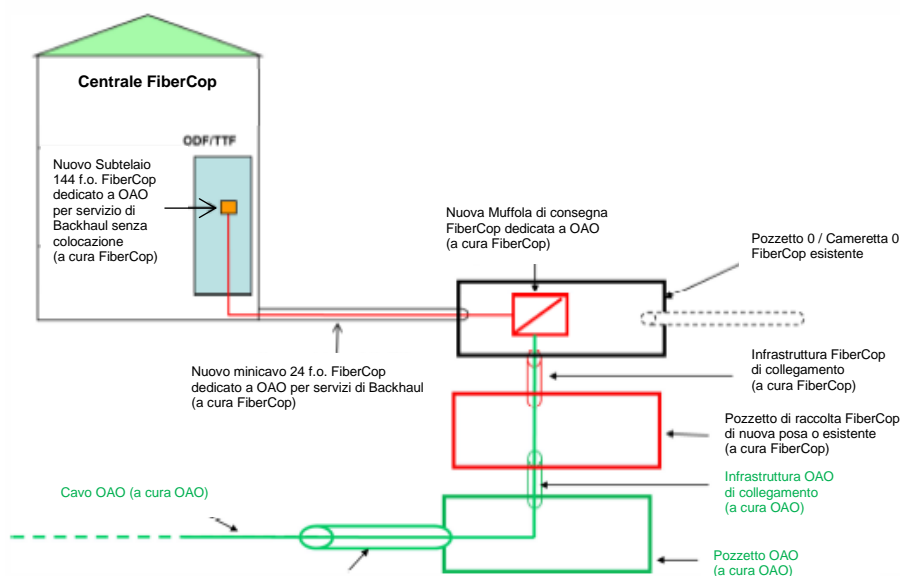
Centrale FiberCop

ODF/TTF

Nuovo Subtelaio 144 f.o. FiberCop dedicato a OAO per servizio di Backhaul senza colocazione (a cura FiberCop)

Nuova Muffola di consegna FiberCop dedicata a OAO (a cura FiberCop)

Pozzetto 0 / Cameretta 0 FiberCop esistente

Nuovo minicavo 24 f.o. FiberCop dedicato a OAO per servizi di Backhaul (a cura FiberCop)

Infrastruttura FiberCop di collegamento (a cura FiberCop)

Pozzetto di raccolta FiberCop di nuova posa o esistente (a cura FiberCop)

Infrastruttura OAO di collegamento (a cura OAO)

Cavo OAO (a cura OAO)

Pozzetto OAO (a cura OAO)